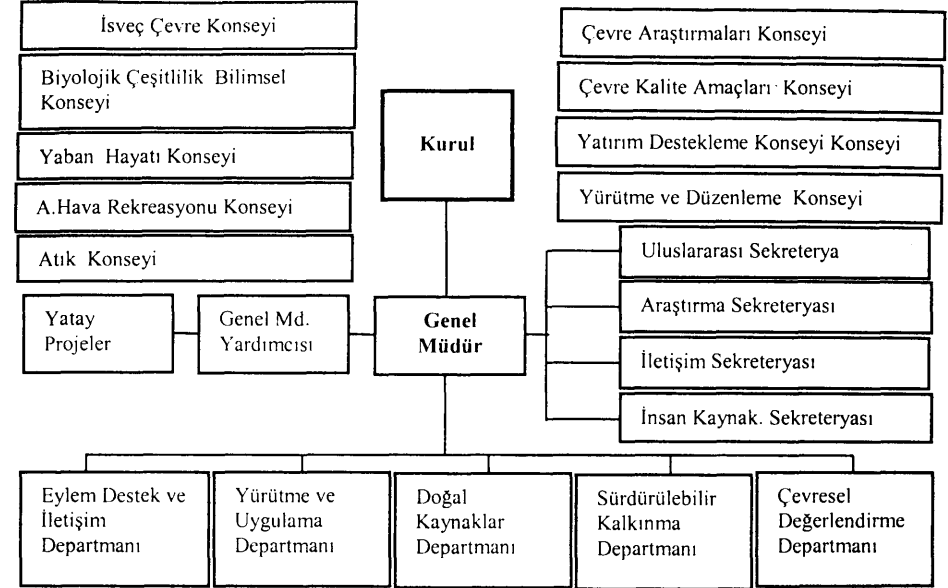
İsveç Çevre Konseyi

Biyolojik Çeşitlilik Bilimsel Konseyi

Yaban Hayatı Konseyi

A.Hava Rekreasyonu Konseyi

Atık Konseyi

Kurul

Çevre Araştırmaları Konseyi

Çevre Kalite Amaçları Konseyi

Yatırım Destekleme Konseyi Konseyi

Yürütme ve Düzenleme Konseyi

Uluslararası Sekreterya

Araştırma Sekreteryası

İletişim Sekreteryası

İnsan Kaynak. Sekreteryası

Yatay Projeler

Genel Md. Yardımcısı

Genel Müdür

Eylem Destek ve İletişim Departmanı

Yürütme ve Uygulama Departmanı

Doğal Kaynaklar Departmanı

Sürdürülebilir Kalkınma Departmanı

Çevresel Değerlendirme Departmanı